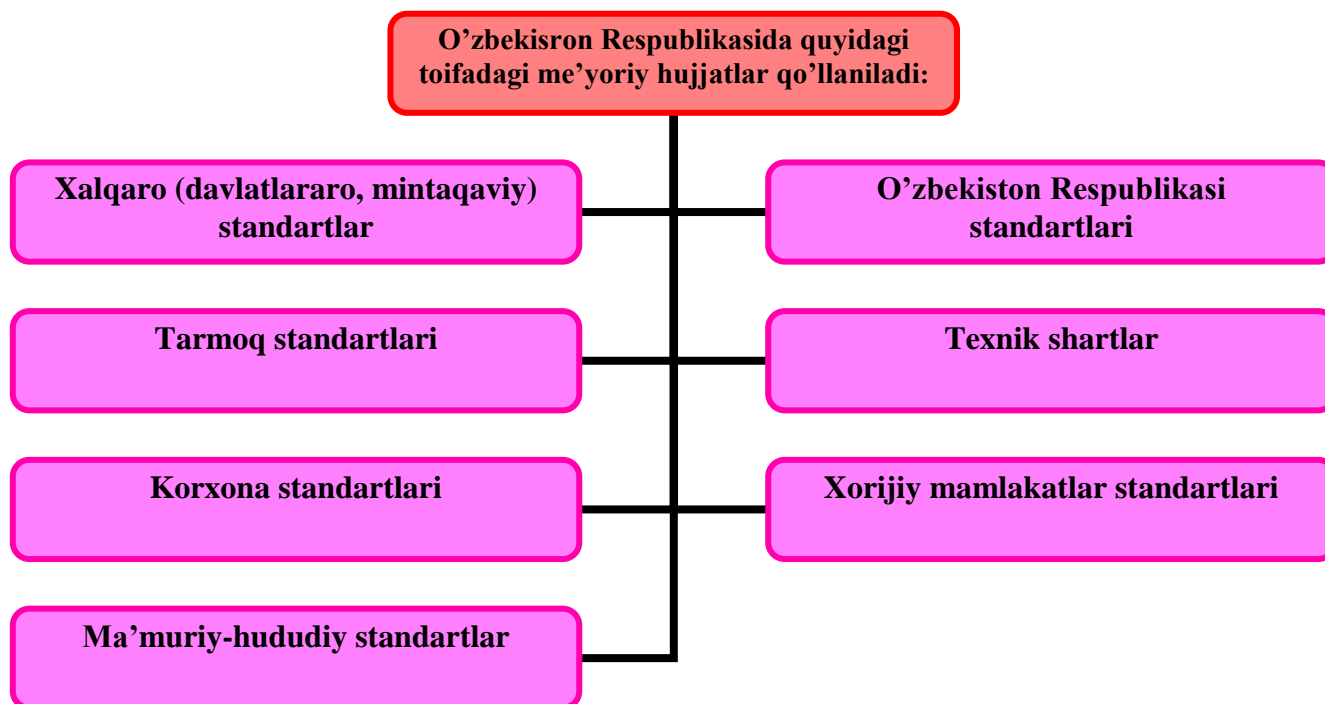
O’zbekisron Respublikasida quyidagi toifadagi me’yoriy hujjatlar qo’llaniladi:

Xalqaro (davlatlararo, mintaqaviy) standartlar

O’zbekiston Respublikasi standartlari

Tarmoq standartlari

Texnik shartlar

Korxona standartlari

Xorijiy mamlakatlar standartlari

Ma’muriy-hududiy standartlar